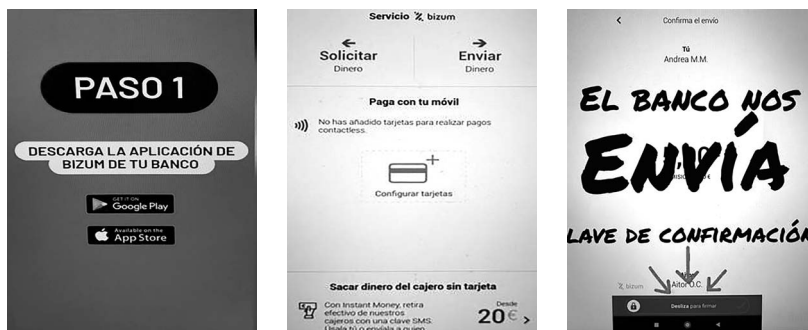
PASO 1

DESCARGA LA APLICACIÓN DE BIZUM DE TU BANCO

GET IT ON
Google Play

Available on the
App Store

Servicio bizum

Solicitar
Dinero

Enviar
Dinero

Paga con tu móvil

No has añadido tarjetas para realizar pagos contactless.

Configurar tarjetas

Sacar dinero del cajero sin tarjeta

Con Instant Money, retira efectivo de nuestros cajeros con una clave SMS. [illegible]

Desde
20€

Confirma el envío

Tú
Andrea M.M.

EL BANCO NOS
ENVÍA
LAVE DE CONFIRMACIÓN

bizum

Aitor O.C.

Desliza para firmar